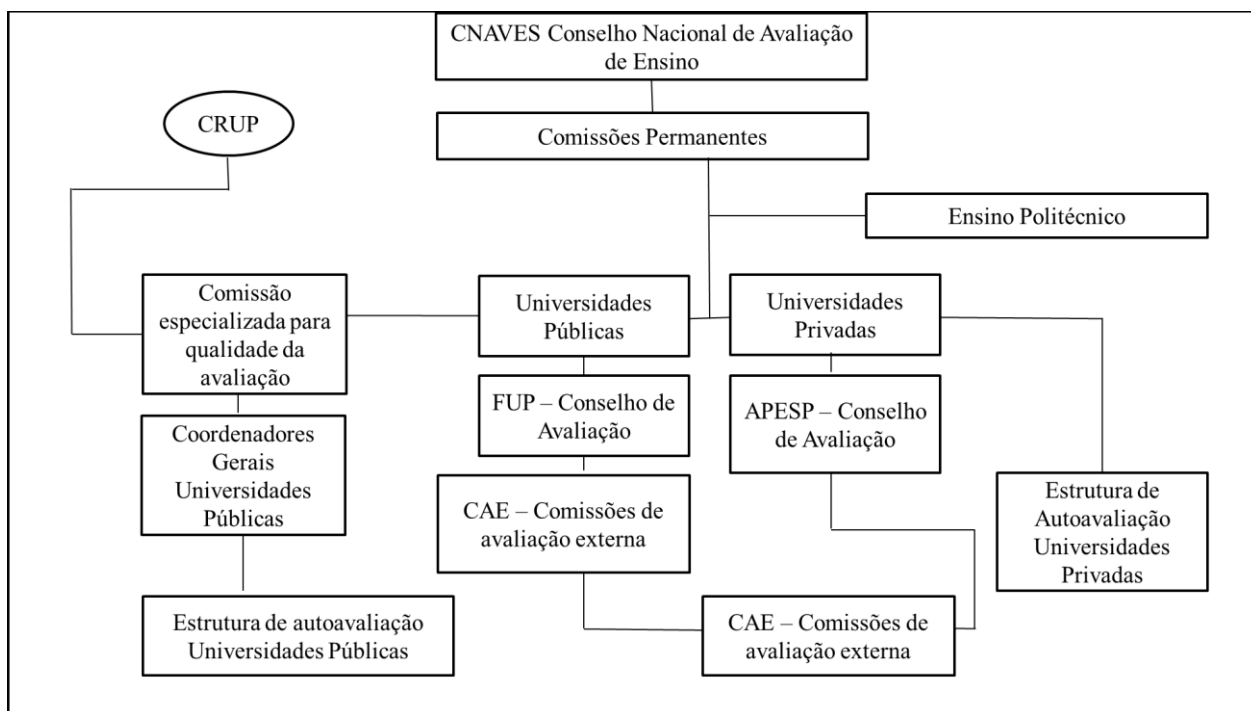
CNAVES Conselho Nacional de Avaliação de Ensino

Comissões Permanentes

CRUP

Ensino Politécnico

Comissão especializada para qualidade da avaliação

Universidades Públicas

Universidades Privadas

FUP – Conselho de Avaliação

APESP – Conselho de Avaliação

Coordenadores Gerais Universidades Públicas

CAE – Comissões de avaliação externa

Estrutura de Autoavaliação Universidades Privadas

Estrutura de autoavaliação Universidades Públicas

CAE – Comissões de avaliação externa